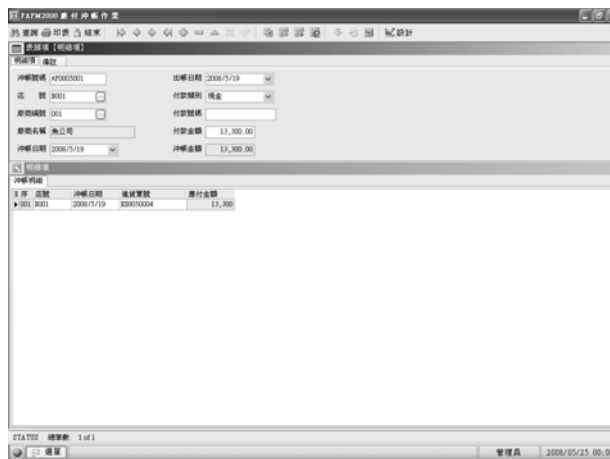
TAFM2000 應付沖帳作業

查詢 印表 結束 設計

表頭項 [明細項]

明細項 備註

沖帳號碼 AP0805001　　出帳日期 2008/5/19

店　號 B001　　付款類別 現金

廠商編號 001　　付款號碼

廠商名稱 魚公司　　付款金額 13,300.00

沖帳日期 2008/5/19　　沖帳金額 13,300.00

明細項

沖帳明細

| 序 | 店號 | 沖帳日期 | 進貨單號 | 應付金額 |
|---|---|---|---|---|
| 001 | B001 | 2008/5/19 | RB0805004 | 13,300 |

STATUS 總筆數 1 of 1

選單　　管理員　2008/05/25 00:0